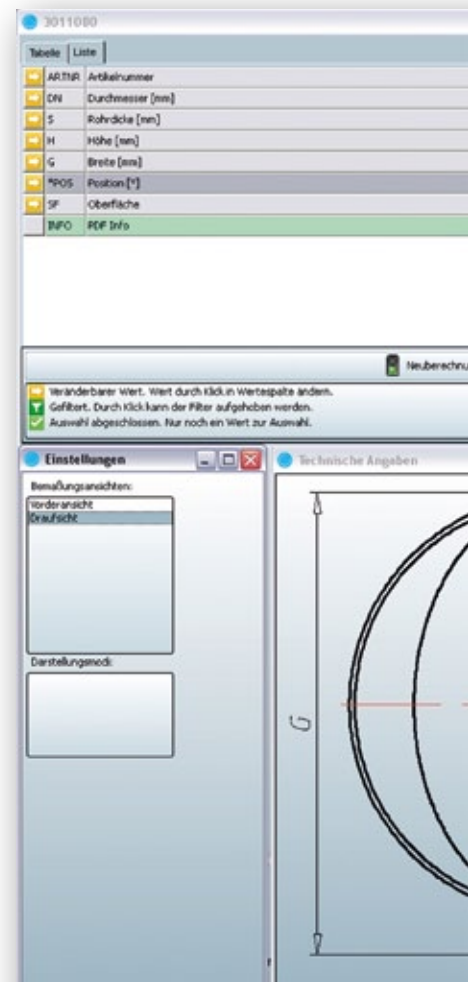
3011080

Tabelle | Liste

| | | |
|---|---|---|
| | ARTNR | Artikelnummer |
| | DN | Durchmesser [mm] |
| | S | Rohrdicke [mm] |
| | H | Höhe [mm] |
| | G | Breite [mm] |
| | *POS | Position [°] |
| | SF | Oberfläche |
| | INFO | PDF Info |

Neuberechnu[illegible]

Veränderbarer Wert. Wert durch Klick in Wertespalte ändern.
Gefiltert. Durch Klick kann der Filter aufgehoben werden.
Auswahl abgeschlossen. Nur noch ein Wert zur Auswahl.

Einstellungen

Bemaßungsansichten:
Vorderansicht
Draufsicht

Darstellungsmodi:

Technische Angaben

G